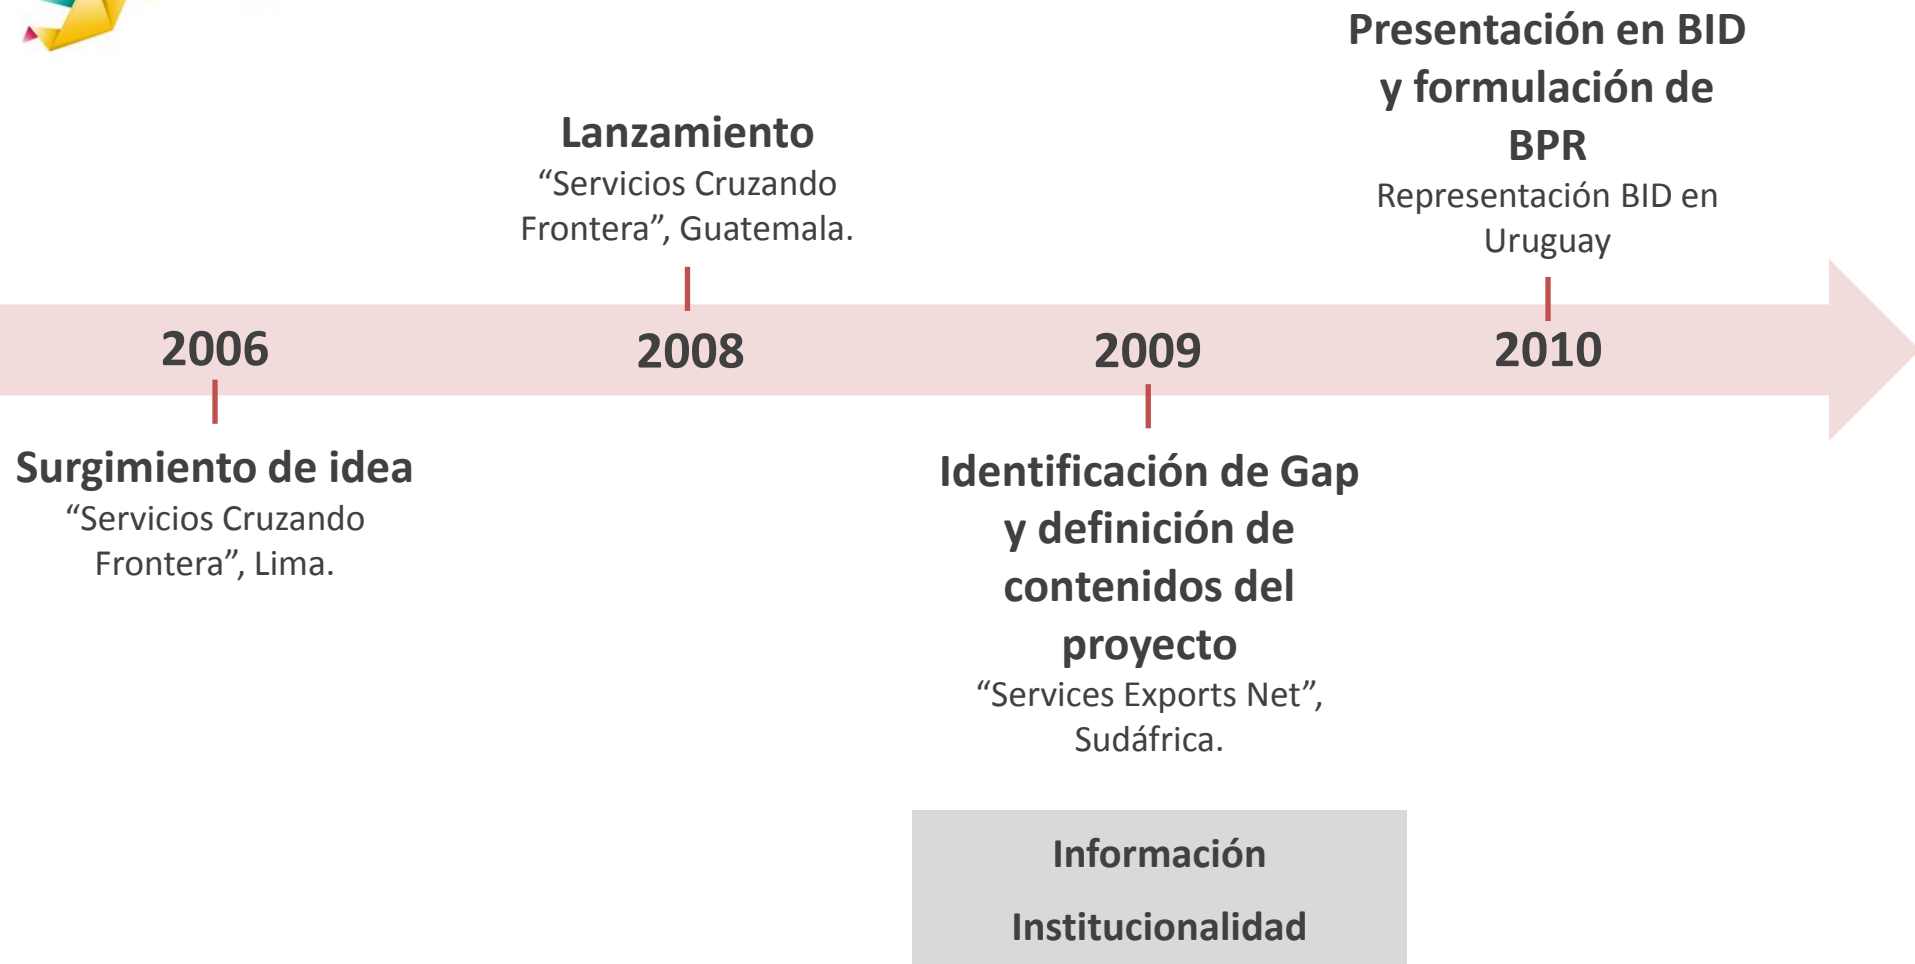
Presentación en BID y formulación de BPR
Representación BID en Uruguay

Lanzamiento
“Servicios Cruzando Frontera”, Guatemala.

2006

2008

2009

2010

Surgimiento de idea
“Servicios Cruzando Frontera”, Lima.

Identificación de Gap y definición de contenidos del proyecto
“Services Exports Net”, Sudáfrica.

Información

Institucionalidad